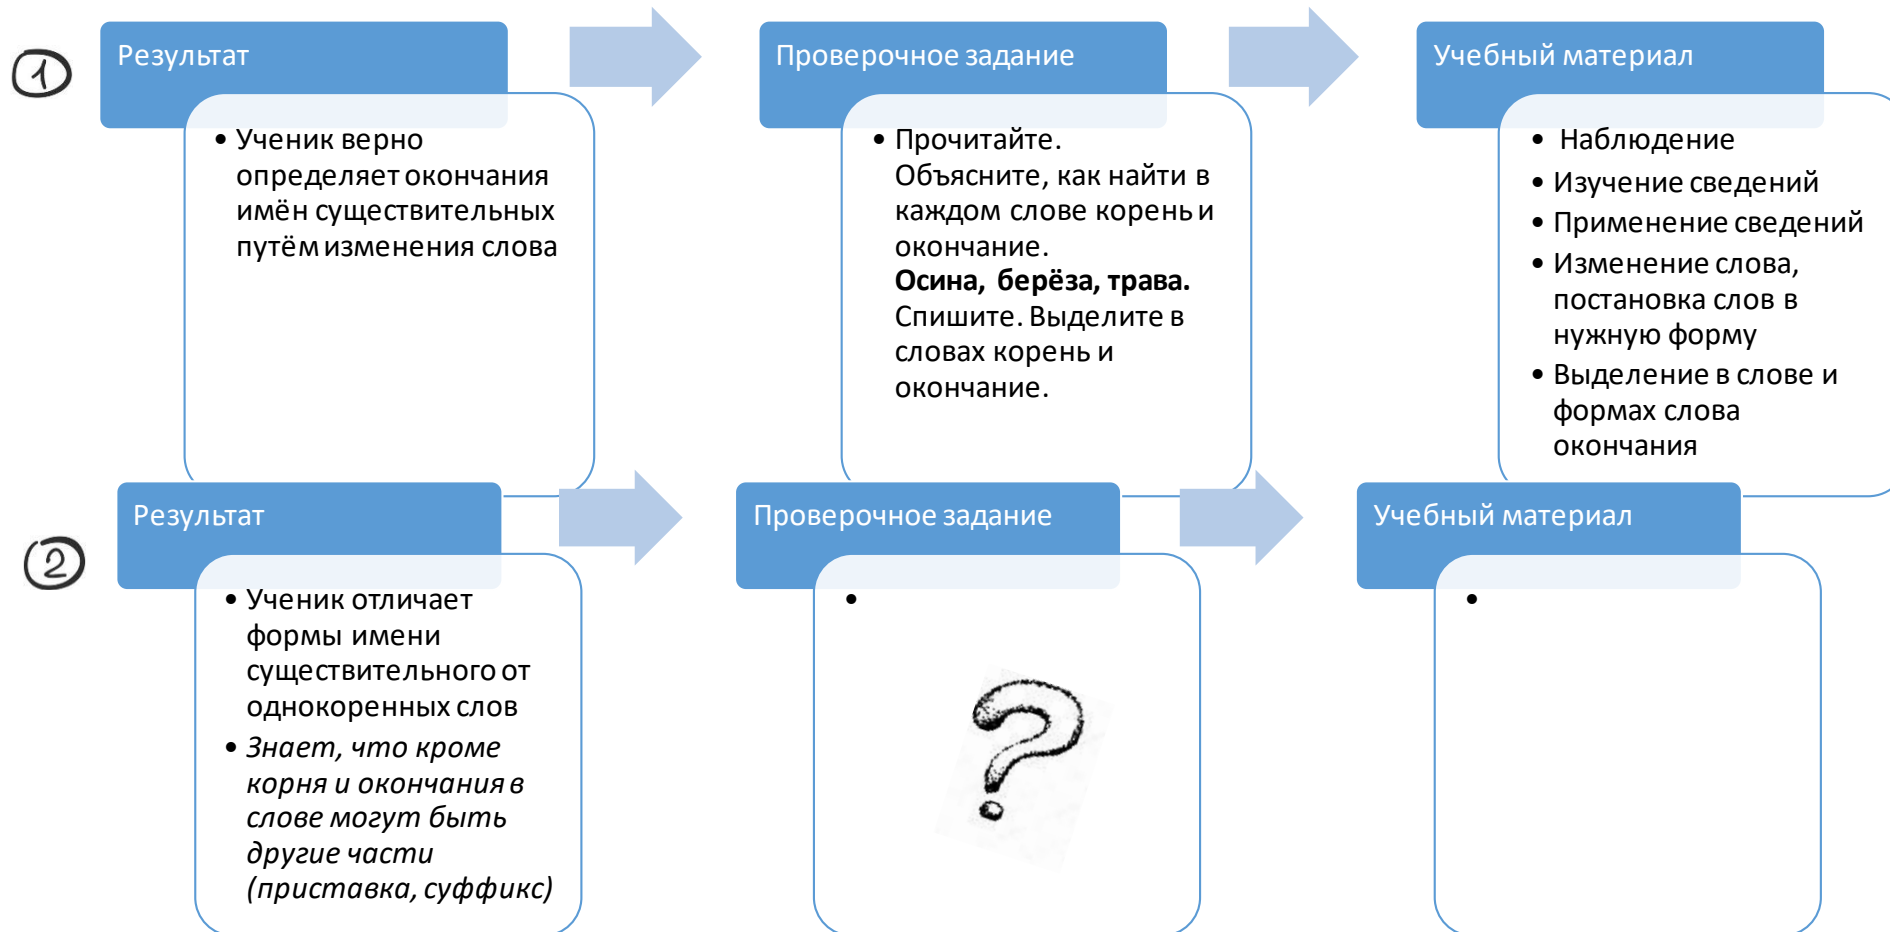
1

Результат

- Ученик верно определяет окончания имён существительных путём изменения слова

Проверочное задание

- Прочитайте. Объясните, как найти в каждом слове корень и окончание.
**Осина, берёза, трава.**
Спишите. Выделите в словах корень и окончание.

Учебный материал

- Наблюдение
- Изучение сведений
- Применение сведений
- Изменение слова, постановка слов в нужную форму
- Выделение в слове и формах слова окончания

2

Результат

- Ученик отличает формы имени существительного от однокоренных слов
- *Знает, что кроме корня и окончания в слове могут быть другие части (приставка, суффикс)*

Проверочное задание

- 

?

Учебный материал

-